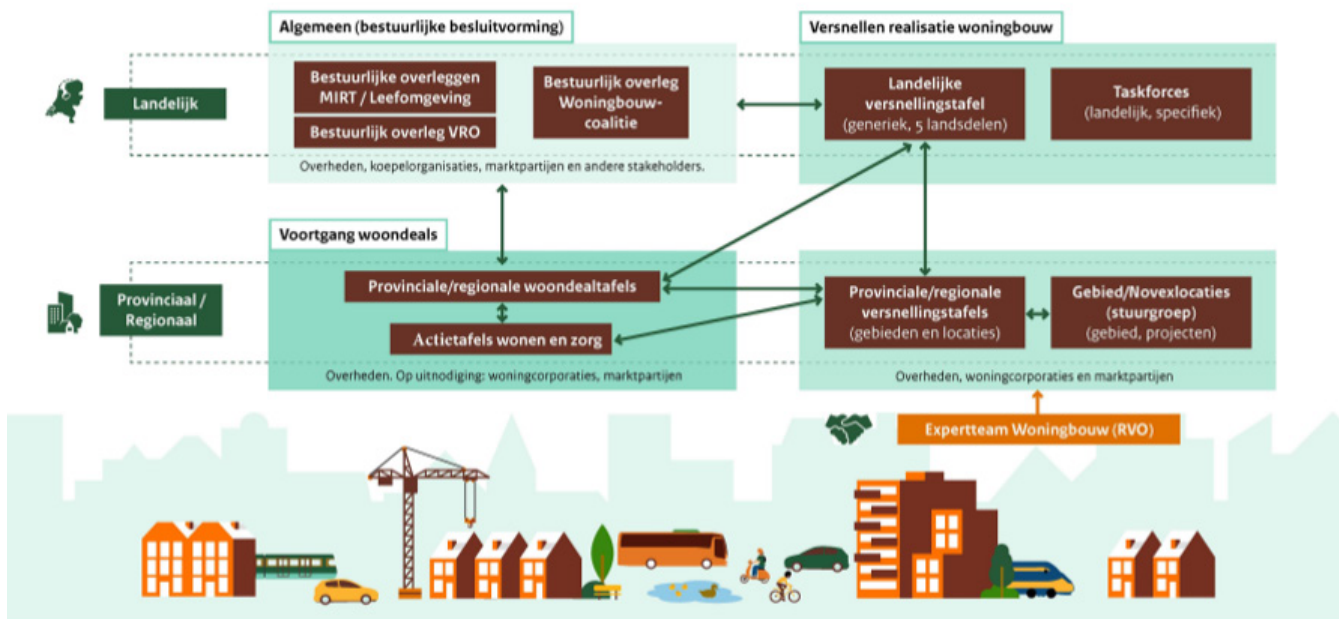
Algemeen (bestuurlijke besluitvorming)

Versnellen realisatie woningbouw

Landelijk

Bestuurlijke overleggen MIRT / Leefomgeving

Bestuurlijk overleg VRO

Bestuurlijk overleg Woningbouwcoalitie

Landelijke versnellingstafel (generiek, 5 landsdelen)

Taskforces (landelijk, specifiek)

Overheden, koepelorganisaties, marktpartijen en andere stakeholders.

Voortgang woondeals

Provinciaal / Regionaal

Provinciale/regionale woondealtafels

Actietafels wonen en zorg

Provinciale/regionale versnellingstafels (gebieden en locaties)

Gebied/Novexlocaties (stuurgroep) (gebied, projecten)

Overheden. Op uitnodiging: woningcorporaties, marktpartijen

Overheden, woningcorporaties en marktpartijen

Expertteam Woningbouw (RVO)